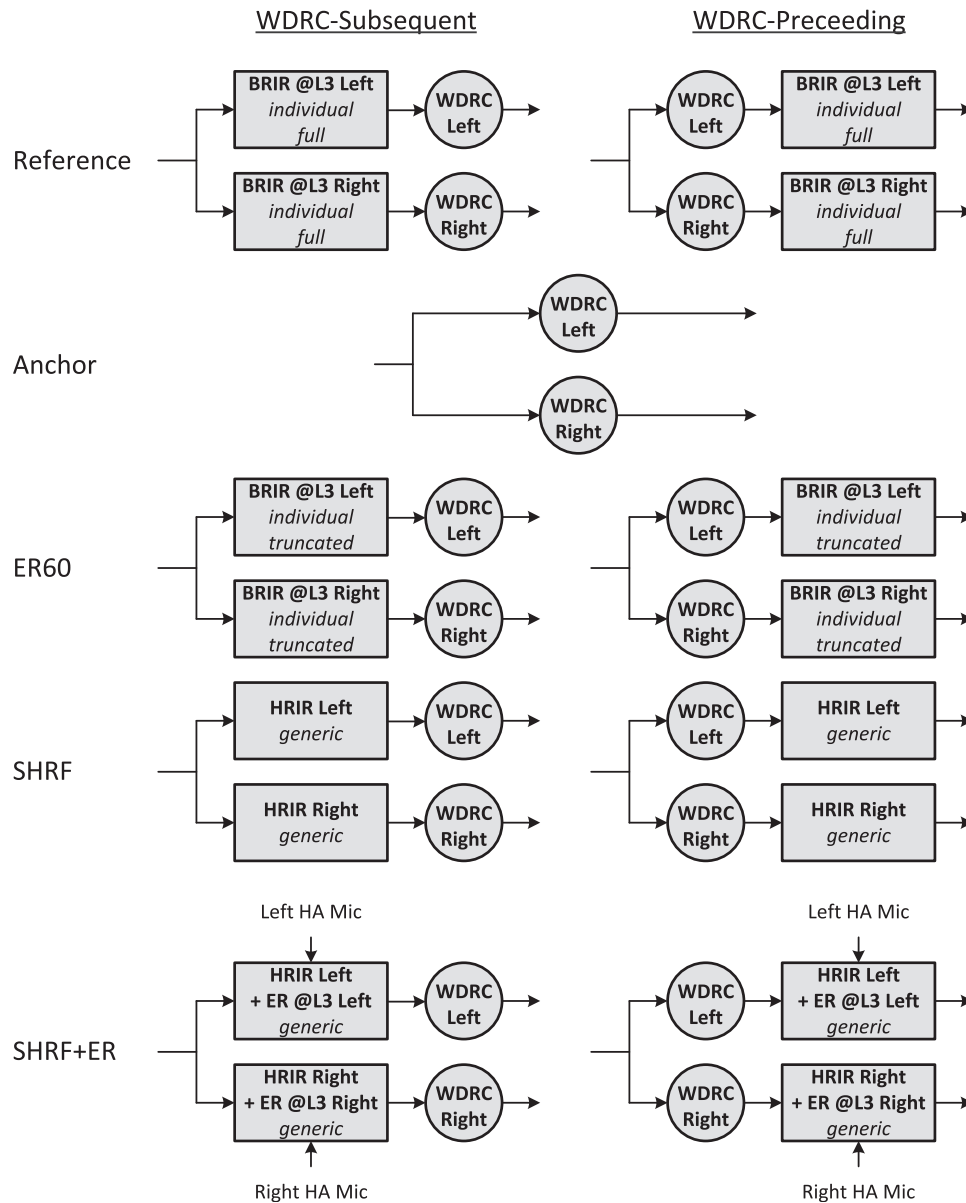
WDRC-Subsequent

WDRC-Preceeding

Reference

BRIR @L3 Left
individual
full

WDRC
Left

BRIR @L3 Right
individual
full

WDRC
Right

WDRC
Left

BRIR @L3 Left
individual
full

WDRC
Right

BRIR @L3 Right
individual
full

Anchor

WDRC
Left

WDRC
Right

ER60

BRIR @L3 Left
individual
truncated

WDRC
Left

BRIR @L3 Right
individual
truncated

WDRC
Right

WDRC
Left

BRIR @L3 Left
individual
truncated

WDRC
Right

BRIR @L3 Right
individual
truncated

SHRF

HRIR Left
generic

WDRC
Left

HRIR Right
generic

WDRC
Right

WDRC
Left

HRIR Left
generic

WDRC
Right

HRIR Right
generic

SHRF+ER

Left HA Mic

HRIR Left
+ ER @L3 Left
generic

WDRC
Left

HRIR Right
+ ER @L3 Right
generic

WDRC
Right

Right HA Mic

Left HA Mic

WDRC
Left

HRIR Left
+ ER @L3 Left
generic

WDRC
Right

HRIR Right
+ ER @L3 Right
generic

Right HA Mic